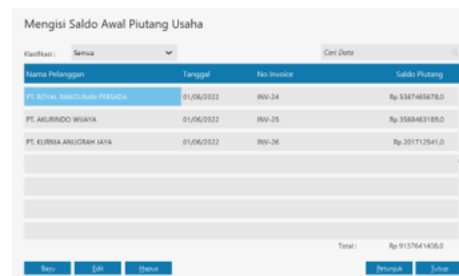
Mengisi Saldo Awal Piutang Usaha

Klasifikasi : Semua

Cari Data

| Nama Pelanggan | Tanggal | No Invoice | Saldo Piutang |
|---|---|---|---|
| PT. ROYAL BANGUNAN PERSADA | 01/06/2022 | INV-24 | Rp 5367465678,0 |
| PT. AKURINDO WIJAYA | 01/06/2022 | INV-25 | Rp 3568463189,0 |
| PT. KURNIA ANUGRAH JAYA | 01/06/2022 | INV-26 | Rp 201712541,0 |

Total : Rp 9137641408,0

Baru Edit Hapus Petunjuk Tutup